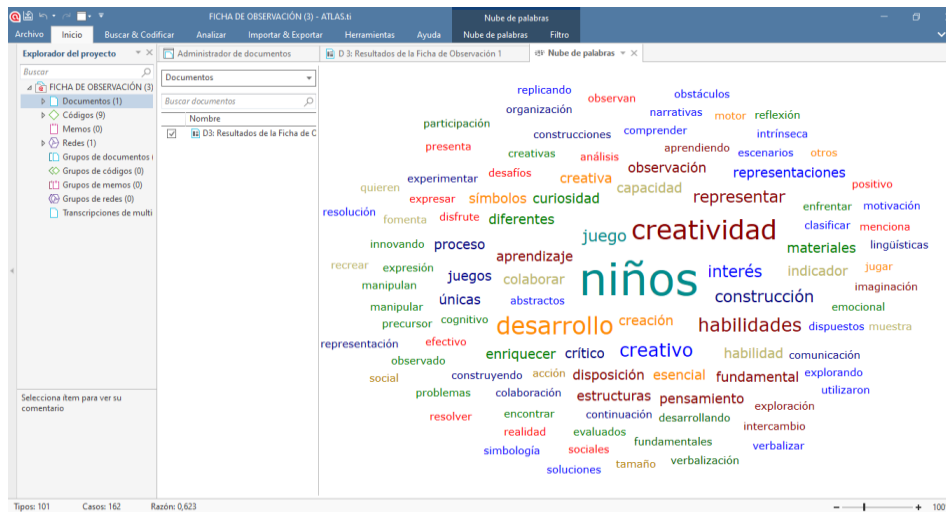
FICHA DE OBSERVACIÓN (3) - ATLAS.ti

Nube de palabras

Archivo Inicio Buscar & Codificar Analizar Importar & Exportar Herramientas Ayuda Nube de palabras Filtro

Explorador del proyecto

Buscar

FICHA DE OBSERVACIÓN (3)
Documentos (1)
Códigos (9)
Memos (0)
Redes (1)
Grupos de documentos (
Grupos de códigos (0)
Grupos de memos (0)
Grupos de redes (0)
Transcripciones de multi

Selecciona ítem para ver su comentario

Administrador de documentos

Documentos

Buscar documentos

Nombre
D3: Resultados de la Ficha de C

D 3: Resultados de la Ficha de Observación 1

Nube de palabras

replicando obstáculos organización observan narrativas motor reflexión participación construcciones comprender intrínseca presenta aprendiendo creativas análisis escenarios otros desafíos observación representaciones experimentar creativa positivo quieren símbolos curiosidad capacidad representar expresar enfrentar motivación resolución fomenta disfrute diferentes clasificar menciona juego creatividad innovando proceso materiales lingüísticas aprendizaje recrear expresión juegos interés indicador jugar niños colaborar manipulan imaginación únicas construcción manipular abstractos emocional precursor cognitivo desarrollo creación habilidades dispuestos muestra representación efectivo creativo habilidad enriquecer crítico comunicación observado disposición esencial explorando social construyendo acción fundamental utilizaron problemas colaboración estructuras pensamiento exploración resolver encontrar continuación desarrollando realidad evaluados intercambio fundamentales verbalizar simbología sociales verbalización soluciones tamaño

Tipos: 101 Casos: 162 Razón: 0,623 100